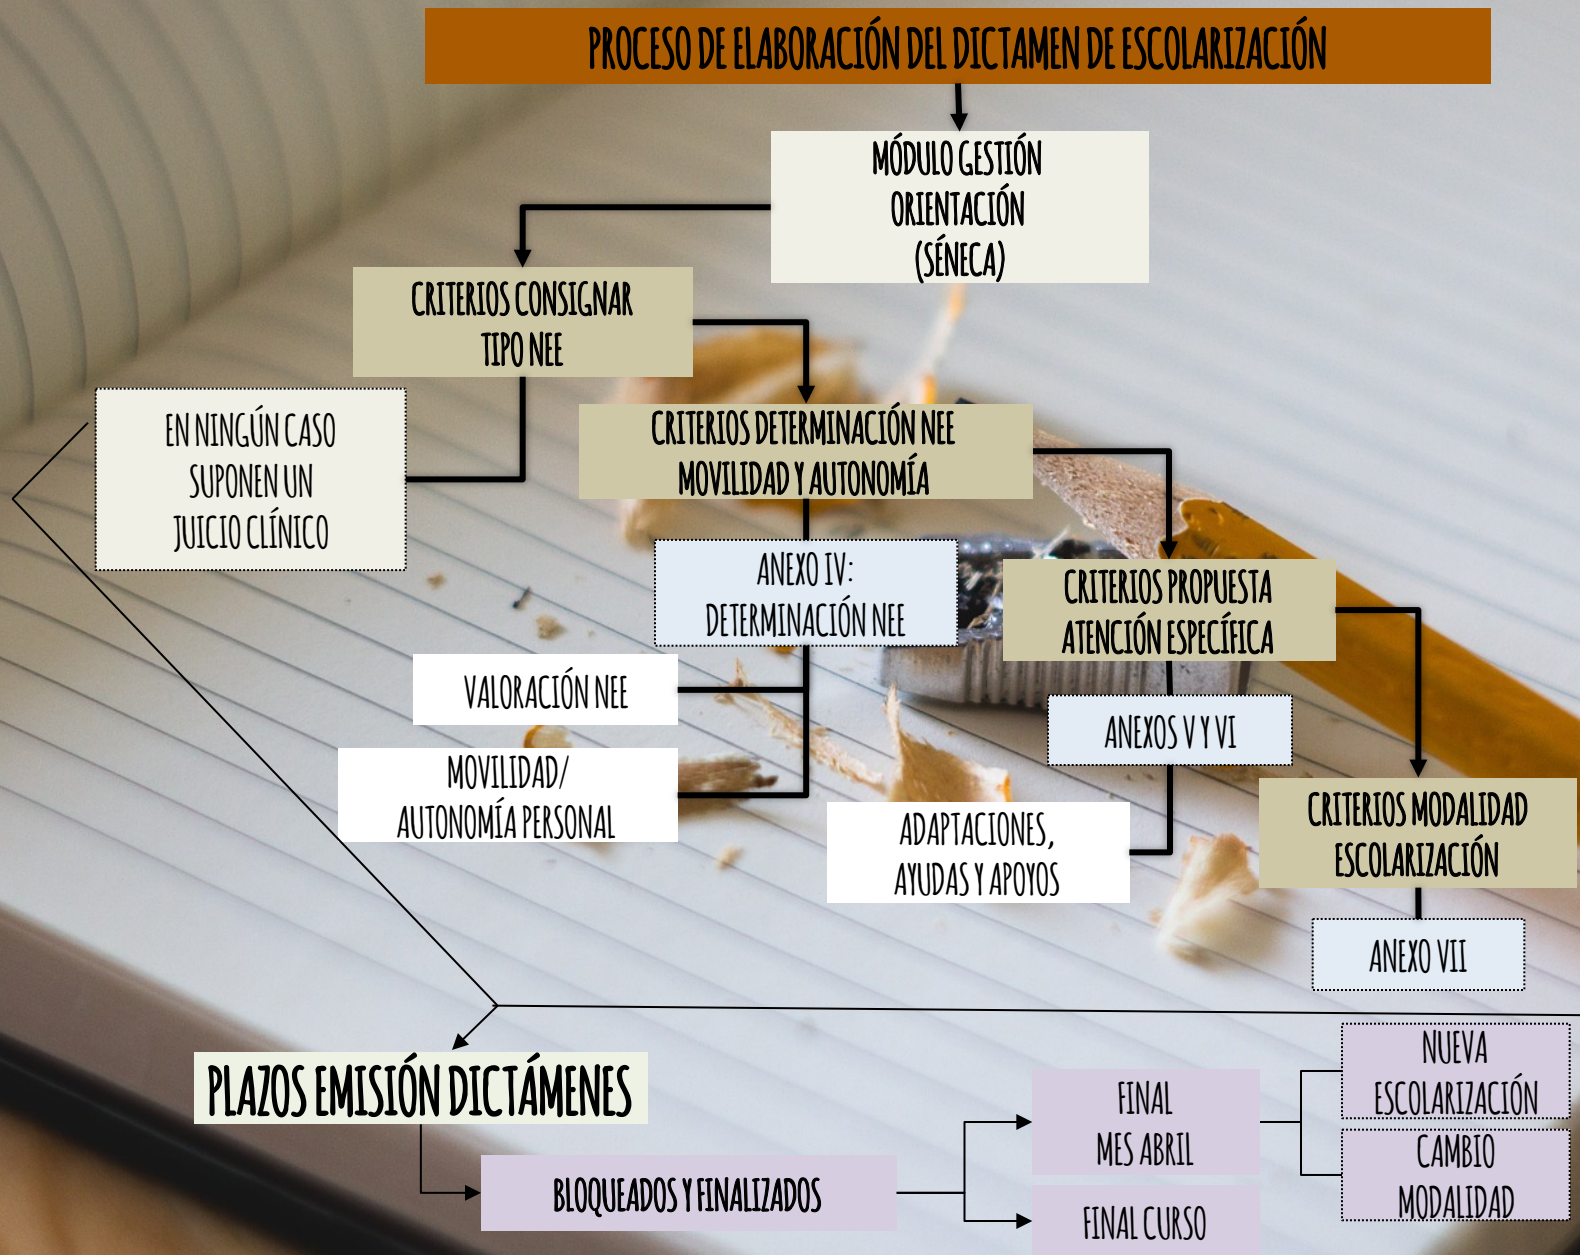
PROCESO DE ELABORACIÓN DEL DICTAMEN DE ESCOLARIZACIÓN

MÓDULO GESTIÓN ORIENTACIÓN (SÉNECA)

CRITERIOS CONSIGNAR TIPO NEE

EN NINGÚN CASO SUPONEN UN JUICIO CLÍNICO

CRITERIOS DETERMINACIÓN NEE MOVILIDAD Y AUTONOMÍA

ANEXO IV: DETERMINACIÓN NEE

VALORACIÓN NEE

MOVILIDAD/ AUTONOMÍA PERSONAL

CRITERIOS PROPUESTA ATENCIÓN ESPECÍFICA

ANEXOS V Y VI

ADAPTACIONES, AYUDAS Y APOYOS

CRITERIOS MODALIDAD ESCOLARIZACIÓN

ANEXO VII

PLAZOS EMISIÓN DICTÁMENES

BLOQUEADOS Y FINALIZADOS

FINAL MES ABRIL

FINAL CURSO

NUEVA ESCOLARIZACIÓN

CAMBIO MODALIDAD